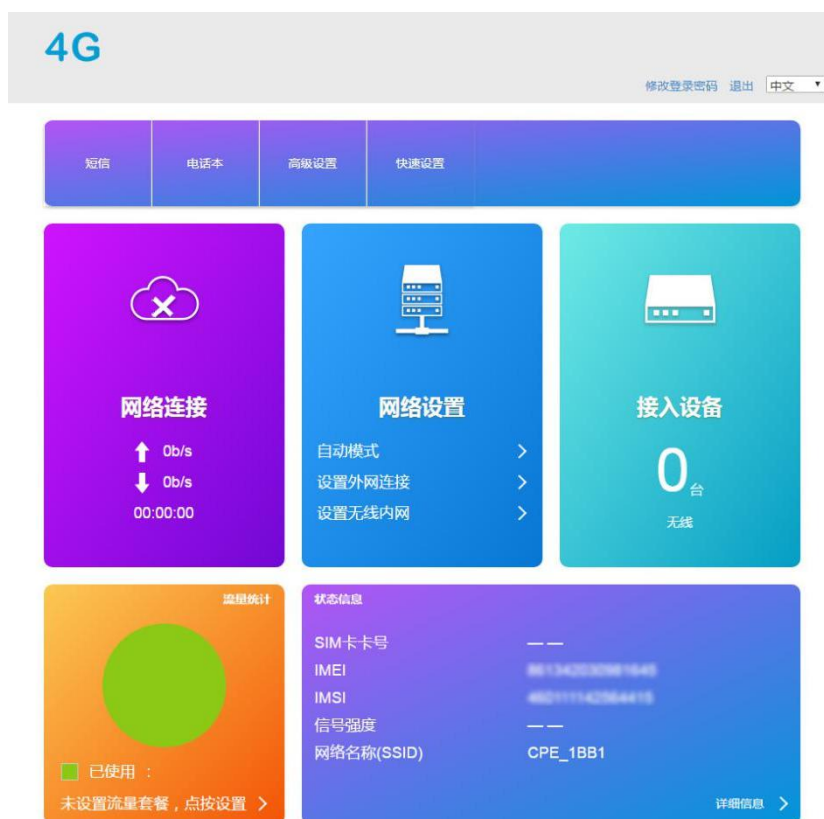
4G

修改登录密码 退出 中文

短信 电话本 高级设置 快速设置

网络连接
0b/s
0b/s
00:00:00

网络设置
自动模式 >
设置外网连接 >
设置无线内网 >

接入设备
0台
无线

流量统计
已使用 :
未设置流量套餐，点按设置 >

状态信息
| | |
|---|---|
| SIM卡卡号 | —— |
| IMEI | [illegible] |
| IMSI | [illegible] |
| 信号强度 | —— |
| 网络名称(SSID) | CPE_1BB1 |

详细信息 >